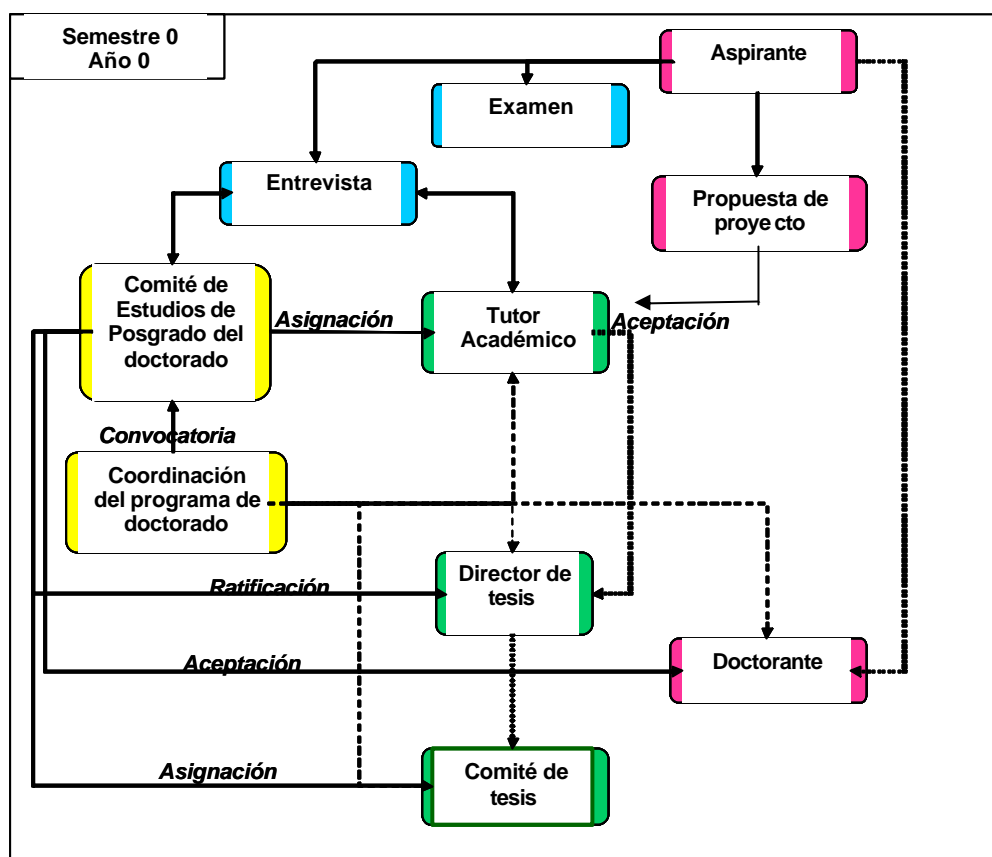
Semestre 0
Año 0

Aspirante

Examen

Entrevista

Propuesta de proye cto

Comité de Estudios de Posgrado del doctorado

Asignación

Tutor Académico

Aceptación

Convocatoria

Coordinación del programa de doctorado

Ratificación

Director de tesis

Aceptación

Doctorante

Asignación

Comité de tesis